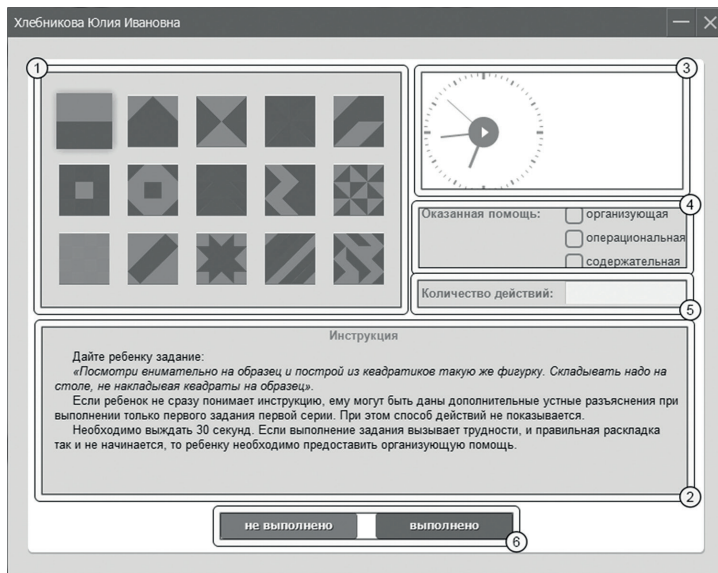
Хлебникова Юлия Ивановна

1

3

4

Оказанная помощь:

организующая

операциональная

содержательная

Количество действий:

5

Инструкция

Дайте ребенку задание:

«Посмотри внимательно на образец и построй из квадратиков такую же фигурку. Складывать надо на столе, не накладывая квадраты на образец».

Если ребенок не сразу понимает инструкцию, ему могут быть даны дополнительные устные разъяснения при выполнении только первого задания первой серии. При этом способ действий не показывается.

Необходимо выждать 30 секунд. Если выполнение задания вызывает трудности, и правильная раскладка так и не начинается, то ребенку необходимо предоставить организующую помощь.

2

не выполнено

выполнено

6